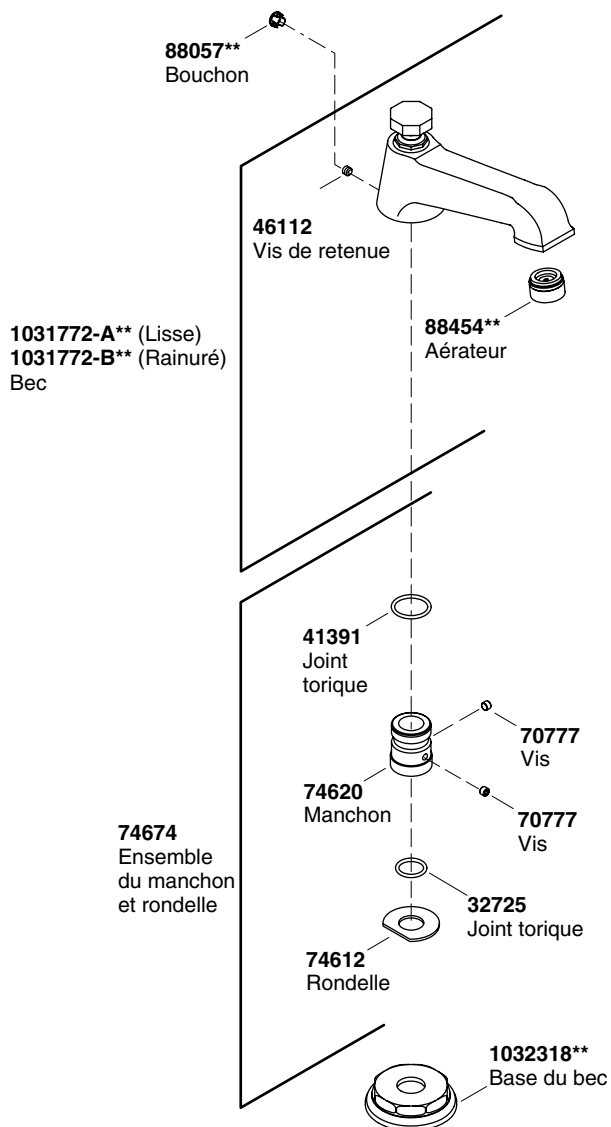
88057**
Bouchon

46112
Vis de retenue

1031772-A** (Lisse)
1031772-B** (Rainuré)
Bec

88454**
Aérateur

41391
Joint
torique

70777
Vis

74620
Manchon

70777
Vis

74674
Ensemble
du manchon
et rondelle

32725
Joint torique

74612
Rondelle

1032318**
Base du bec